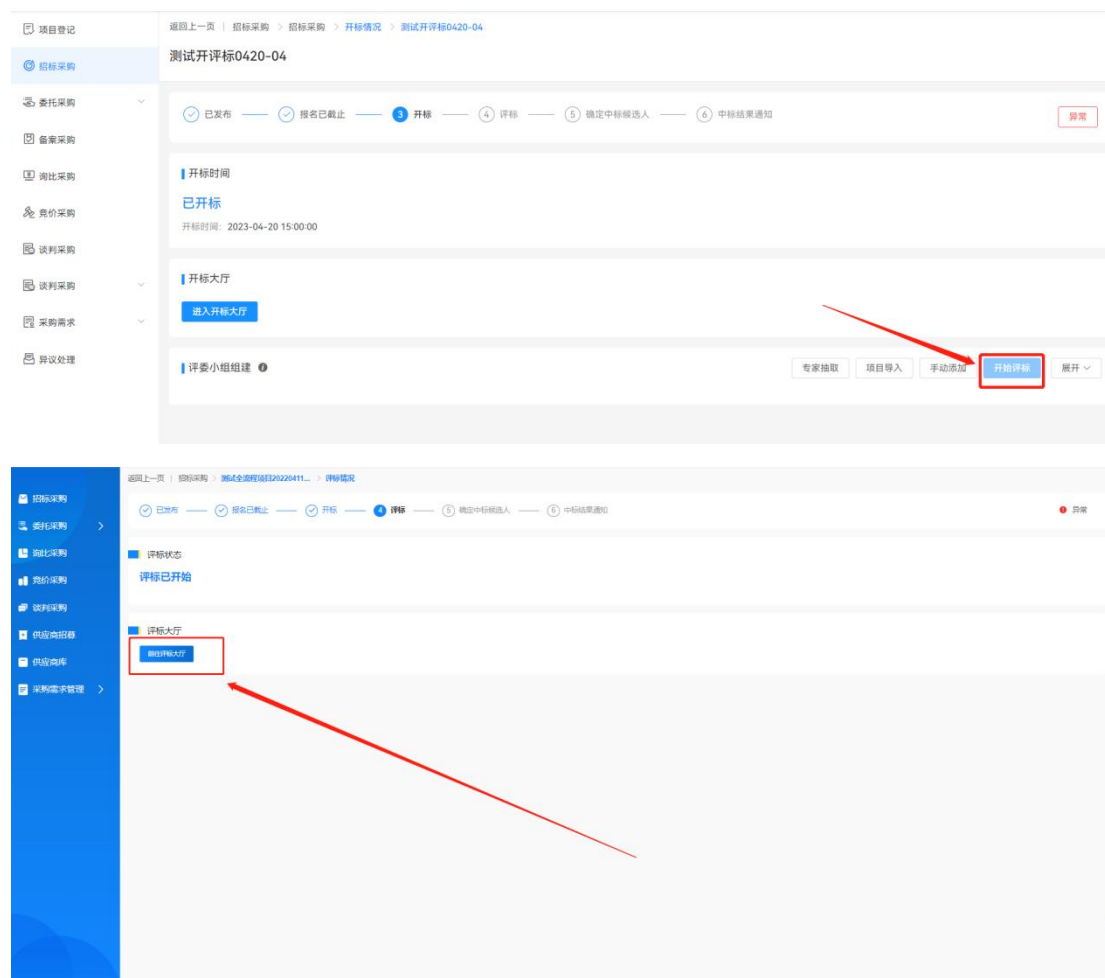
项目登记
招标采购
委托采购
备案采购
询比采购
竞价采购
谈判采购
谈判采购
采购需求
异议处理

返回上一页 | 招标采购 > 招标采购 > 开标情况 > 测试开评标0420-04

测试开评标0420-04

已发布 —— 报名已截止 —— 3 开标 —— 4 评标 —— 5 确定中标候选人 —— 6 中标结果通知

异常

开标时间

已开标

开标时间: 2023-04-20 15:00:00

开标大厅

进入开标大厅

评委小组组建

专家抽取 项目导入 手动添加 开始评标 展开

招标采购
委托采购
询比采购
竞价采购
谈判采购
供应商招募
供应商库
采购需求管理

返回上一页 | 招标采购 > 测试全流程项目20220411... > 评标情况

已发布 —— 报名已截止 —— 开标 —— 4 评标 —— 5 确定中标候选人 —— 6 中标结果通知

异常

评标状态

评标已开始

评标大厅

前往评标大厅